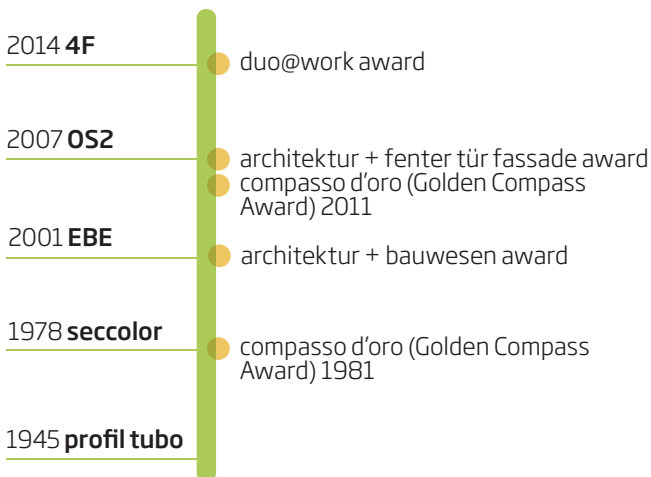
2014 **4F**

duo@work award

2007 **OS2**

architektur + fenter tür fassade award

compasso d'oro (Golden Compass Award) 2011

2001 **EBE**

architektur + bauwesen award

1978 **seccolor**

compasso d'oro (Golden Compass Award) 1981

1945 **profil tubo**